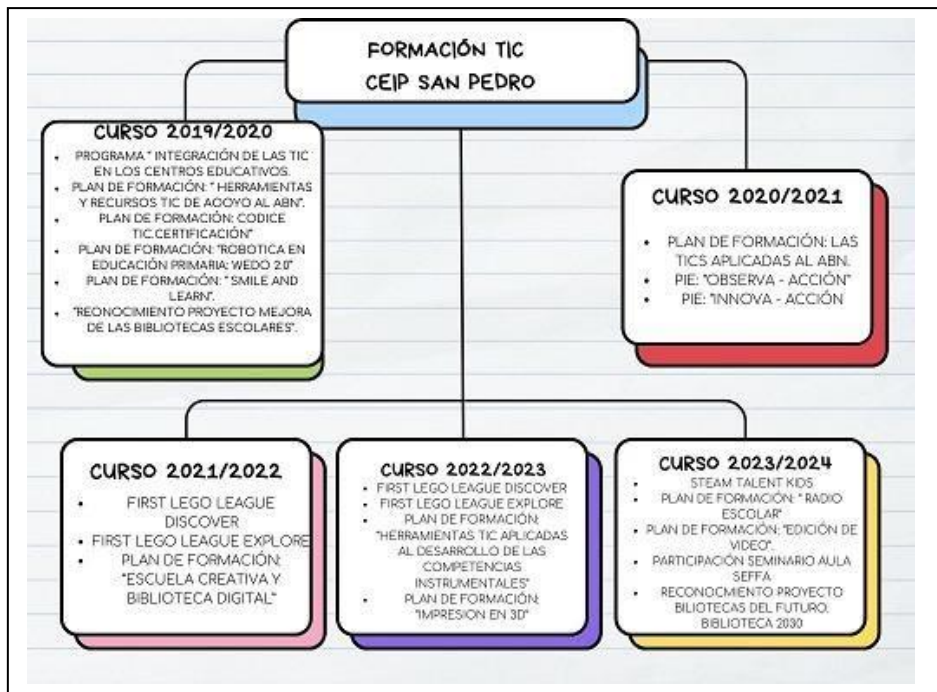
FORMACIÓN TIC
CEIP SAN PEDRO

CURSO 2019/2020
- PROGRAMA " INTEGRACIÓN DE LAS TIC EN LOS CENTROS EDUCATIVOS.
- PLAN DE FORMACIÓN: " HERRAMIENTAS Y RECURSOS TIC DE AOOYO AL ABN".
- PLAN DE FORMACIÓN: CODICE TIC.CERTIFICACIÓN"
- PLAN DE FORMACIÓN: "ROBOTICA EN EDUCACIÓN PRIMARIA: WEDO 2.0"
- PLAN DE FORMACIÓN: " SMILE AND LEARN".
- "REONOCIMIENTO PROYECTO MEJORA DE LAS BIBLIOTECAS ESCOLARES".

CURSO 2020/2021
- PLAN DE FORMACIÓN: LAS TICS APLICADAS AL ABN.
- PIE: "OBSERVA - ACCIÓN"
- PIE: "INNOVA - ACCIÓN

CURSO 2021/2022
- FIRST LEGO LEAGUE DISCOVER
- FIRST LEGO LEAGUE EXPLORE
- PLAN DE FORMACIÓN: "ESCUELA CREATIVA Y BIBLIOTECA DIGITAL"

CURSO 2022/2023
- FIRST LEGO LEAGUE DISCOVER
- FIRST LEGO LEAGUE EXPLORE
- PLAN DE FORMACIÓN: "HERRAMIENTAS TIC APLICADAS AL DESARROLLO DE LAS COMPETENCIAS INSTRUMENTALES"
- PLAN DE FORMACIÓN: "IMPRESION EN 3D"

CURSO 2023/2024
- STEAM TALENT KIDS
- PLAN DE FORMACIÓN: " RADIO ESCOLAR"
- PLAN DE FORMACIÓN: "EDICIÓN DE VIDEO".
- PARTICIPACIÓN SEMINARIO AULA SEFFA
- RECONOCMIENTO PROYECTO BIBLIOTECAS DEL FUTURO. BIBLIOTECA 2030